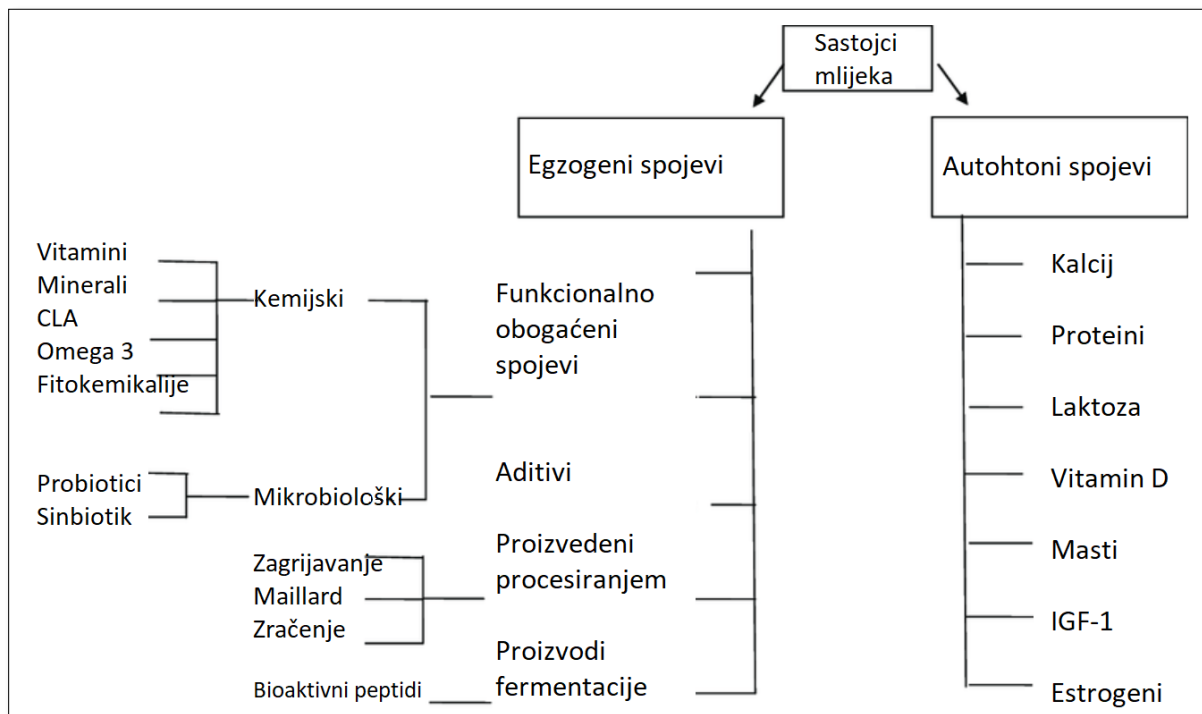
Sastojci mlijeka

Egzogeni spojevi

Autohtoni spojevi

Vitamini
Minerali
CLA
Omega 3
Fitokemikalije

Kemijski

Probiotici
Sinbiotik

Mikrobiološki

Funkcionalno obogaćeni spojevi

Aditivi

Zagrijavanje
Maillard
Zračenje

Proizvedeni procesiranjem

Bioaktivni peptidi

Proizvodi fermentacije

Kalcij
Proteini
Laktoza
Vitamin D
Masti
IGF-1
Estrogeni